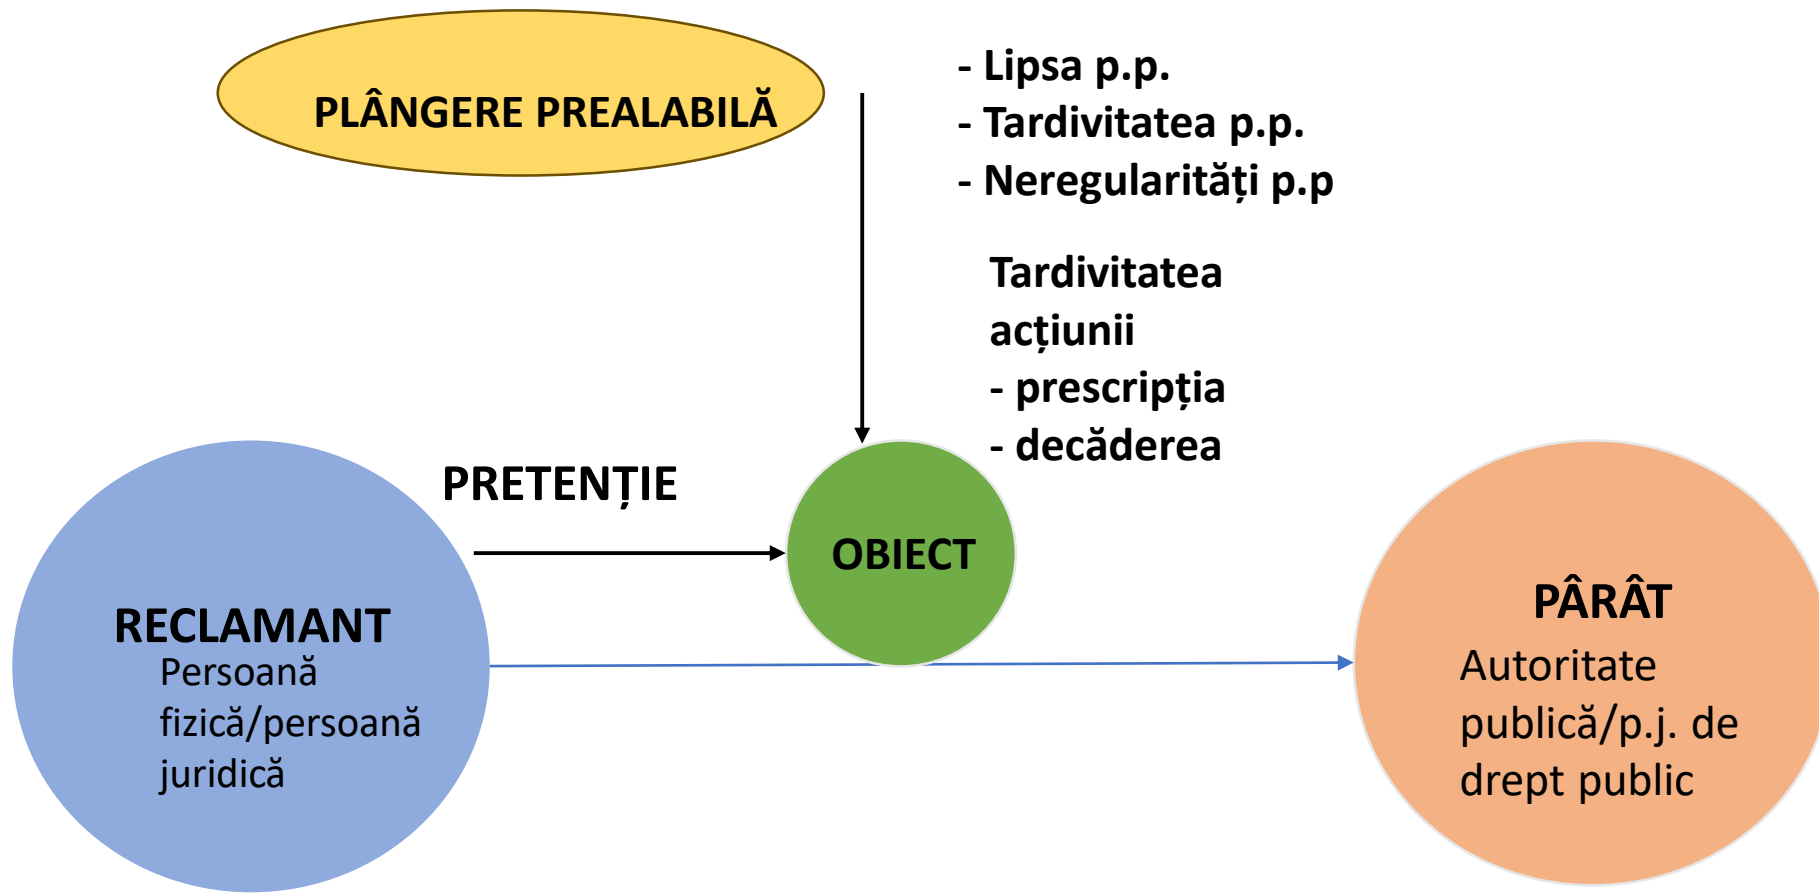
PLÂNGERE PREALABILĂ

- Lipsa p.p.
- Tardivitatea p.p.
- Neregularități p.p

Tardivitatea acțiunii
- prescripția
- decăderea

PRETENȚIE

OBIECT

RECLAMANT
Persoană fizică/persoană juridică

PÂRÂT
Autoritate publică/p.j. de drept public